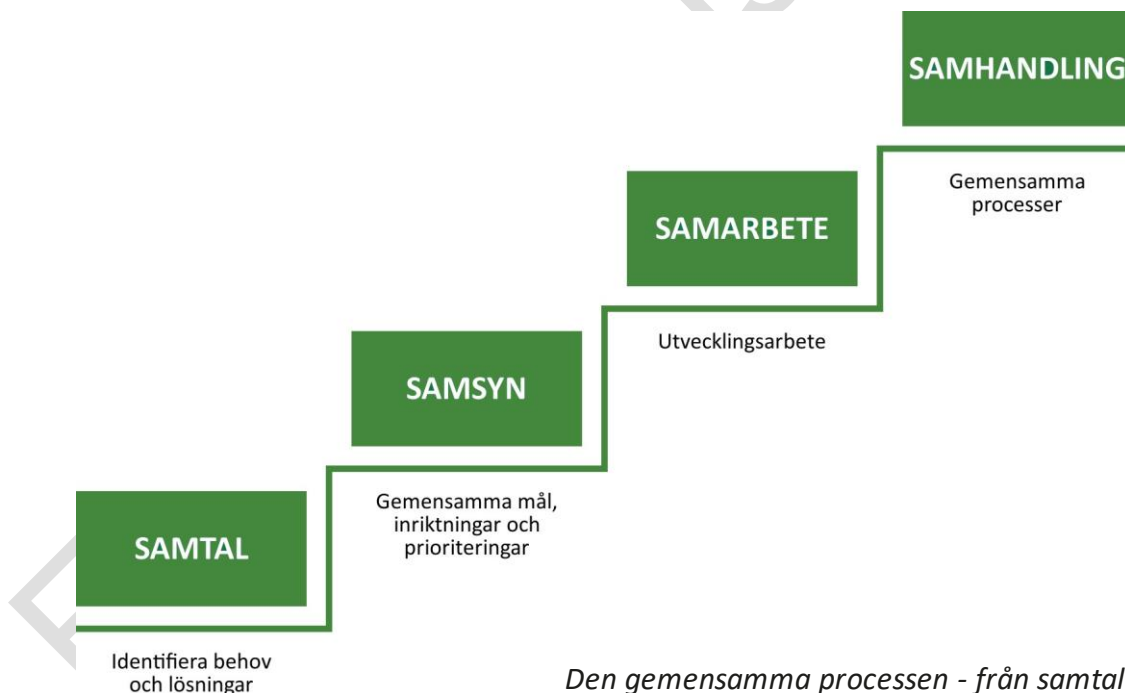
SAMHANDLING

Gemensamma processer

SAMARBETE

Utvecklingsarbete

SAMSYN

Gemensamma mål, inriktningar och prioriteringar

SAMTAL

Identifiera behov och lösningar

Den gemensamma processen - från samtal